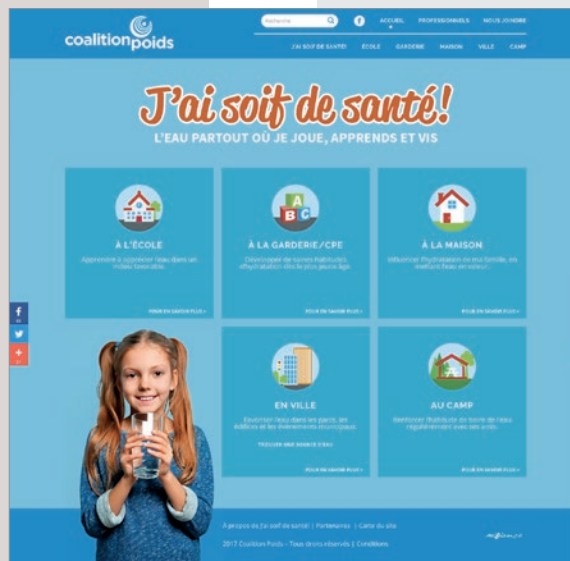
coalitionpoids

Recherche

ACCUEIL PROFESSIONNELS NOUS JOINDRE

J'AI SOIF DE SANTÉ! ÉCOLE GARDERIE MAISON VILLE CAMP

J'ai soif de santé!

L'EAU PARTOUT OÙ JE JOUE, APPRENDS ET VIS

À L'ÉCOLE

Apprendre à consommer l'eau dans un milieu favorable.

POUR EN SAVOIR PLUS »

À LA GARDERIE/CPE

Développer de saines habitudes d'hydratation dès le plus jeune âge.

POUR EN SAVOIR PLUS »

À LA MAISON

Influencer l'hydratation de ma famille, en mettant l'eau en valeur.

POUR EN SAVOIR PLUS »

EN VILLE

Favoriser l'eau dans les parcs, les édifices et les événements municipaux.

TROUVER UNE SOURCE D'EAU

POUR EN SAVOIR PLUS »

AU CAMP

Bonifier l'habitude de boire de l'eau régulièrement avec les amis.

POUR EN SAVOIR PLUS »

À propos de J'ai soif de santé! | Partenaires | Carte du site

2017 Coalition Poids - Tous droits réservés | Conditions